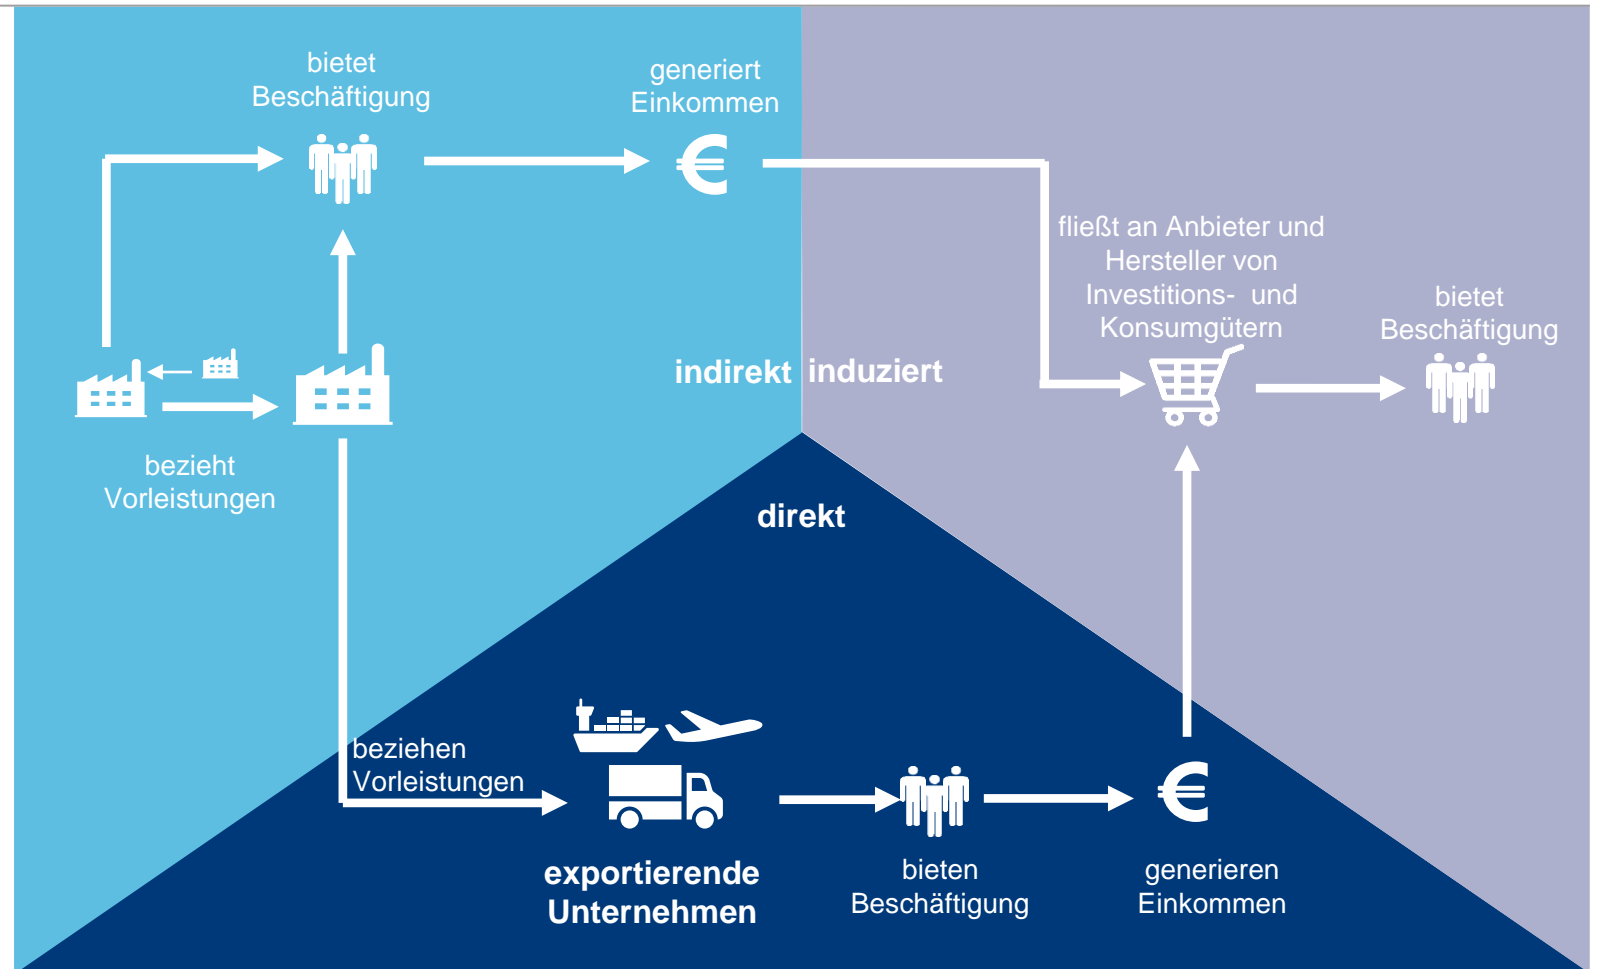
bietet Beschäftigung

generiert Einkommen

€

fließt an Anbieter und Hersteller von Investitions- und Konsumgütern

bietet Beschäftigung

indirekt

induziert

bezieht Vorleistungen

direkt

beziehen Vorleistungen

exportierende Unternehmen

bieten Beschäftigung

€

generieren Einkommen